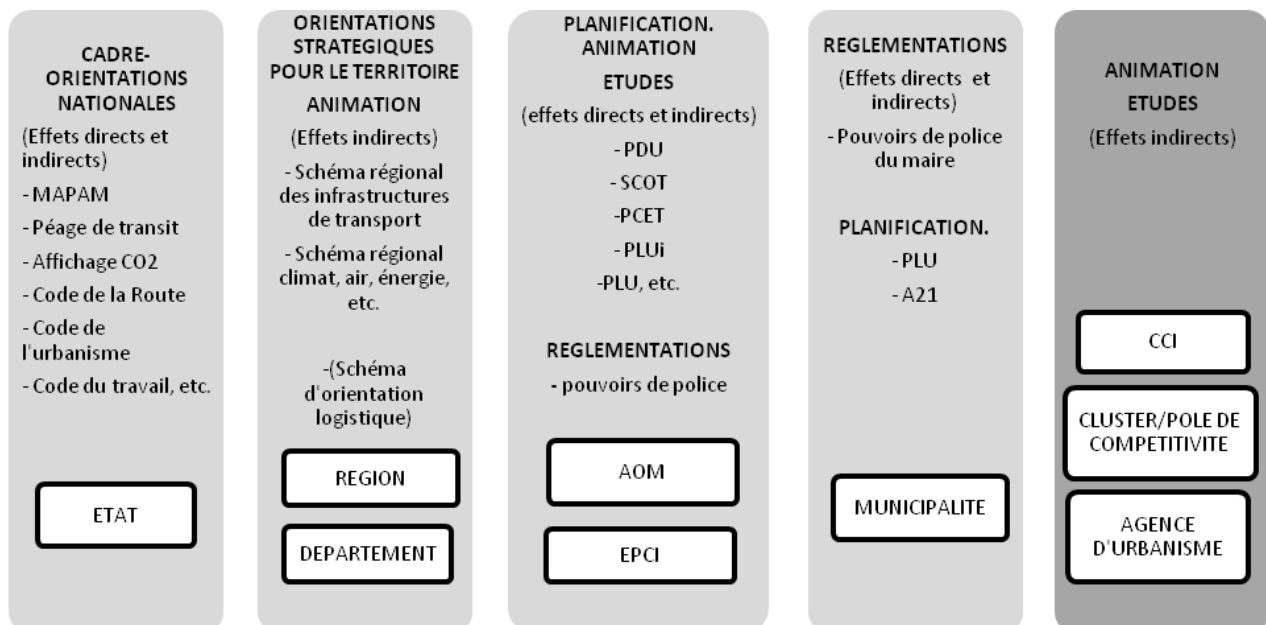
CADRE-ORIENTATIONS NATIONALES

(Effets directs et indirects)

- MAPAM

- Péage de transit

- Affichage CO2

- Code de la Route

- Code de l'urbanisme

- Code du travail, etc.

ETAT

ORIENTATIONS STRATEGIQUES POUR LE TERRITOIRE

ANIMATION

(Effets indirects)

- Schéma régional des infrastructures de transport

- Schéma régional climat, air, énergie, etc.

-(Schéma d'orientation logistique)

REGION

DEPARTEMENT

PLANIFICATION. ANIMATION

ETUDES

(effets directs et indirects)

- PDU

- SCOT

-PCET

- PLUi

-PLU, etc.

REGLEMENTATIONS

- pouvoirs de police

AOM

EPCI

REGLEMENTATIONS

(Effets directs et indirects)

- Pouvoirs de police du maire

PLANIFICATION.

- PLU

- A21

MUNICIPALITE

ANIMATION

ETUDES

(Effets indirects)

CCI

CLUSTER/POLE DE COMPETITIVITE

AGENCE D'URBANISME